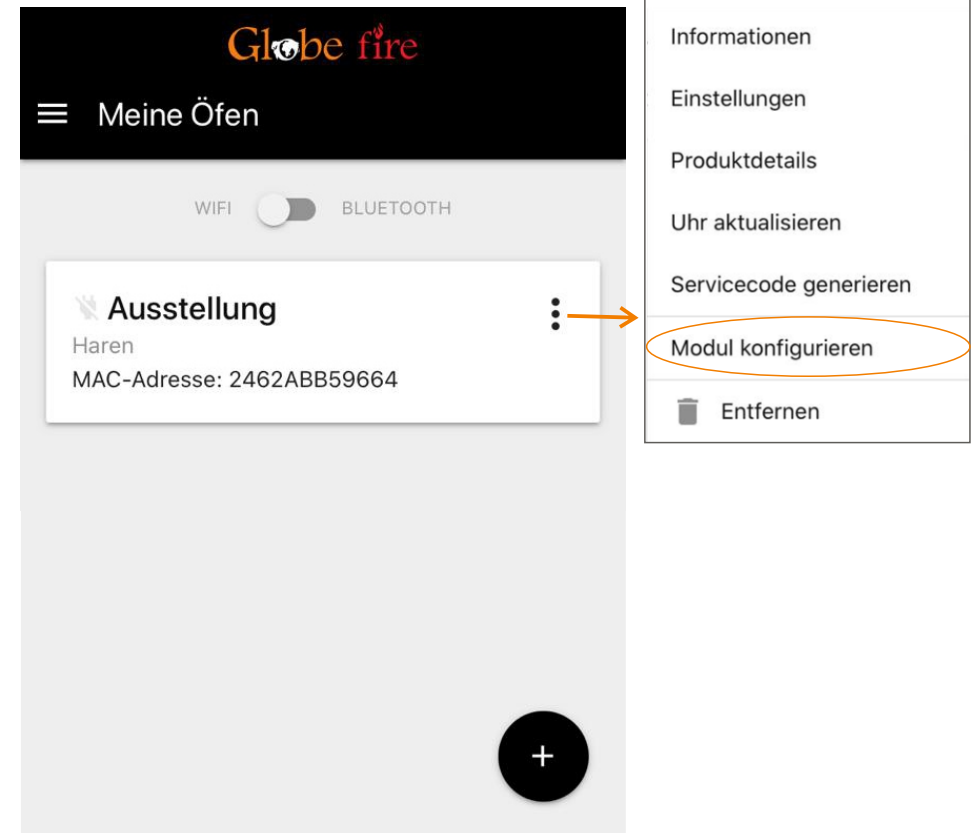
Globe fire

Meine Öfen

WIFI BLUETOOTH

Ausstellung
Haren
MAC-Adresse: 2462ABB59664

+

Informationen

Einstellungen

Produktdetails

Uhr aktualisieren

Servicecode generieren

Modul konfigurieren

Entfernen